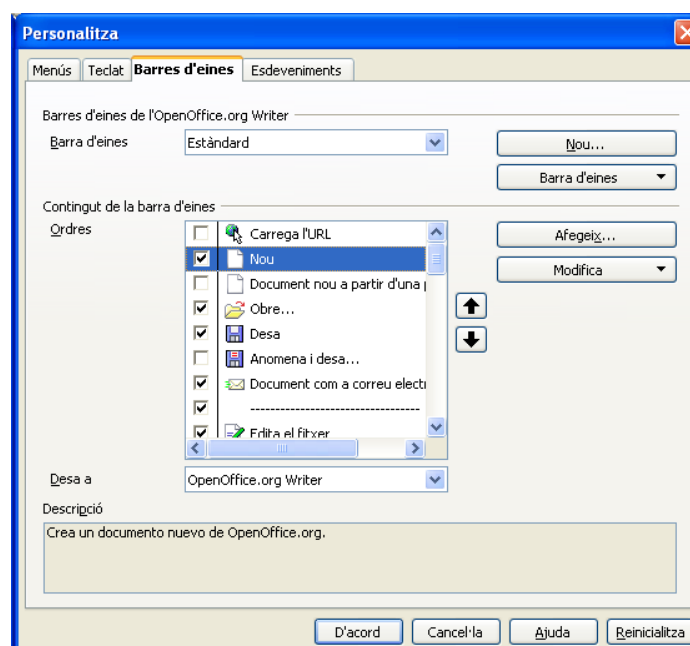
Personalitza

Menús | Teclat | Barres d'eines | Esdeveniments

Barres d'eines de l'OpenOffice.org Writer

Barra d'eines
Estàndard

Nou...
Barra d'eines

Contingut de la barra d'eines

Ordres
Carrega l'URL
Nou
Document nou a partir d'una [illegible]
Obre...
Desa
Anomena i desa...
Document com a correu electr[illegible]
-----------------------------------
Edita el fitxer

Afegeix...
Modifica

Desa a
OpenOffice.org Writer

Descripció
Crea un documento nuevo de OpenOffice.org.

D'acord | Cancel·la | Ajuda | Reinicialitza